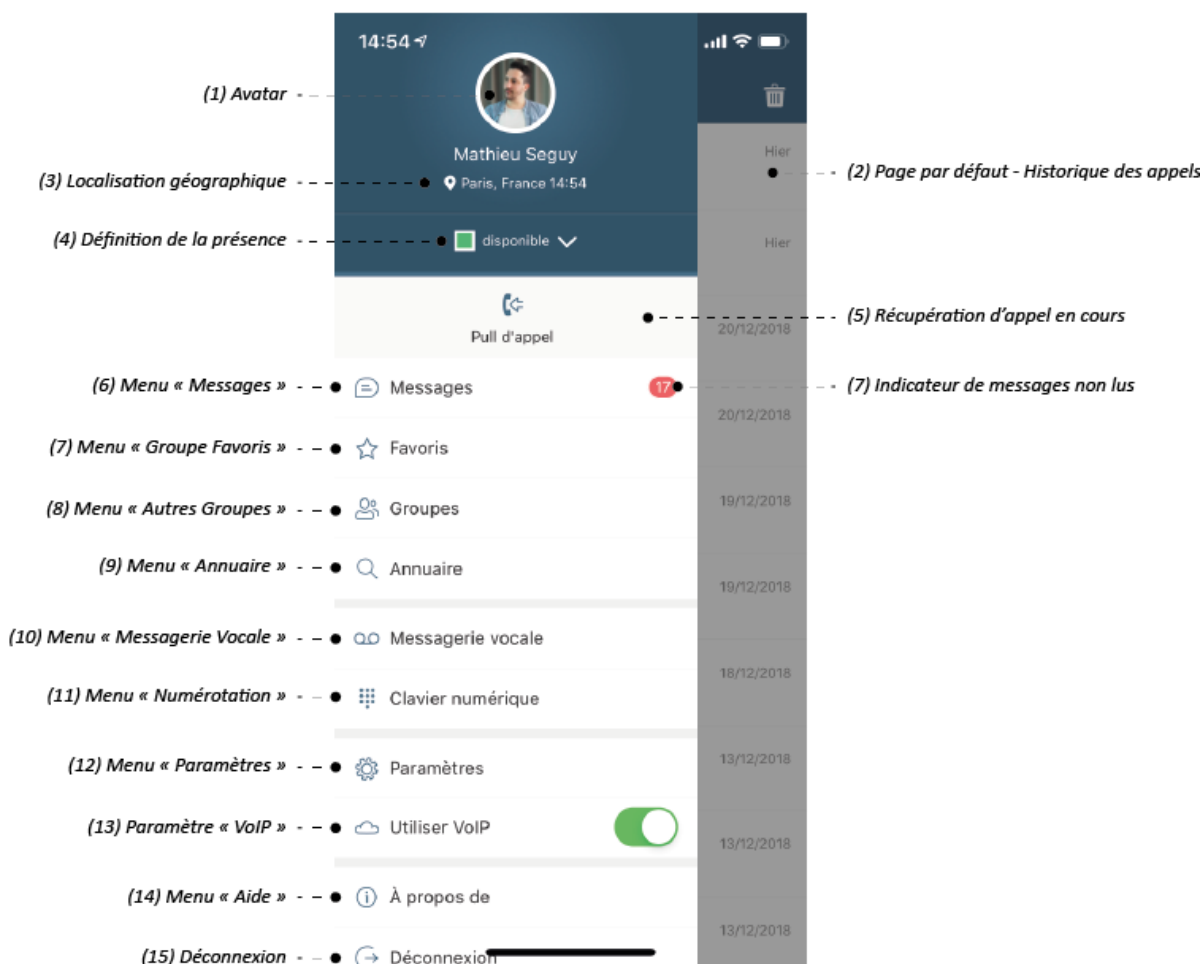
14:54

(1) Avatar

Mathieu Seguy

(3) Localisation géographique

Paris, France 14:54

Hier

(2) Page par défaut - Historique des appels

(4) Définition de la présence

disponible

Hier

Pull d'appel

(5) Récupération d'appel en cours

20/12/2018

(6) Menu « Messages »

Messages

17

(7) Indicateur de messages non lus

20/12/2018

(7) Menu « Groupe Favoris »

Favoris

(8) Menu « Autres Groupes »

Groupes

19/12/2018

(9) Menu « Annuaire »

Annuaire

19/12/2018

(10) Menu « Messagerie Vocale »

Messagerie vocale

(11) Menu « Numérotation »

Clavier numérique

18/12/2018

(12) Menu « Paramètres »

Paramètres

13/12/2018

(13) Paramètre « VoIP »

Utiliser VoIP

13/12/2018

(14) Menu « Aide »

À propos de

13/12/2018

(15) Déconnexion

Déconnexion